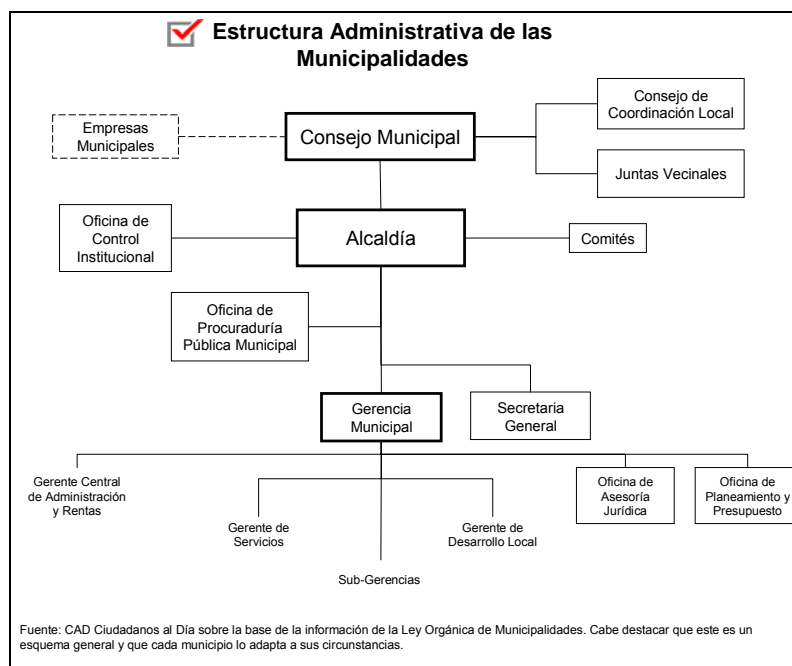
Estructura Administrativa de las Municipalidades

Empresas Municipales

Consejo Municipal

Consejo de Coordinación Local

Juntas Vecinales

Oficina de Control Institucional

Alcaldía

Comités

Oficina de Procuraduría Pública Municipal

Gerencia Municipal

Secretaria General

Gerente Central de Administración y Rentas

Gerente de Servicios

Gerente de Desarrollo Local

Oficina de Asesoría Jurídica

Oficina de Planeamiento y Presupuesto

Sub-Gerencias

Fuente: CAD Ciudadanos al Día sobre la base de la información de la Ley Orgánica de Municipalidades. Cabe destacar que este es un esquema general y que cada municipio lo adapta a sus circunstancias.